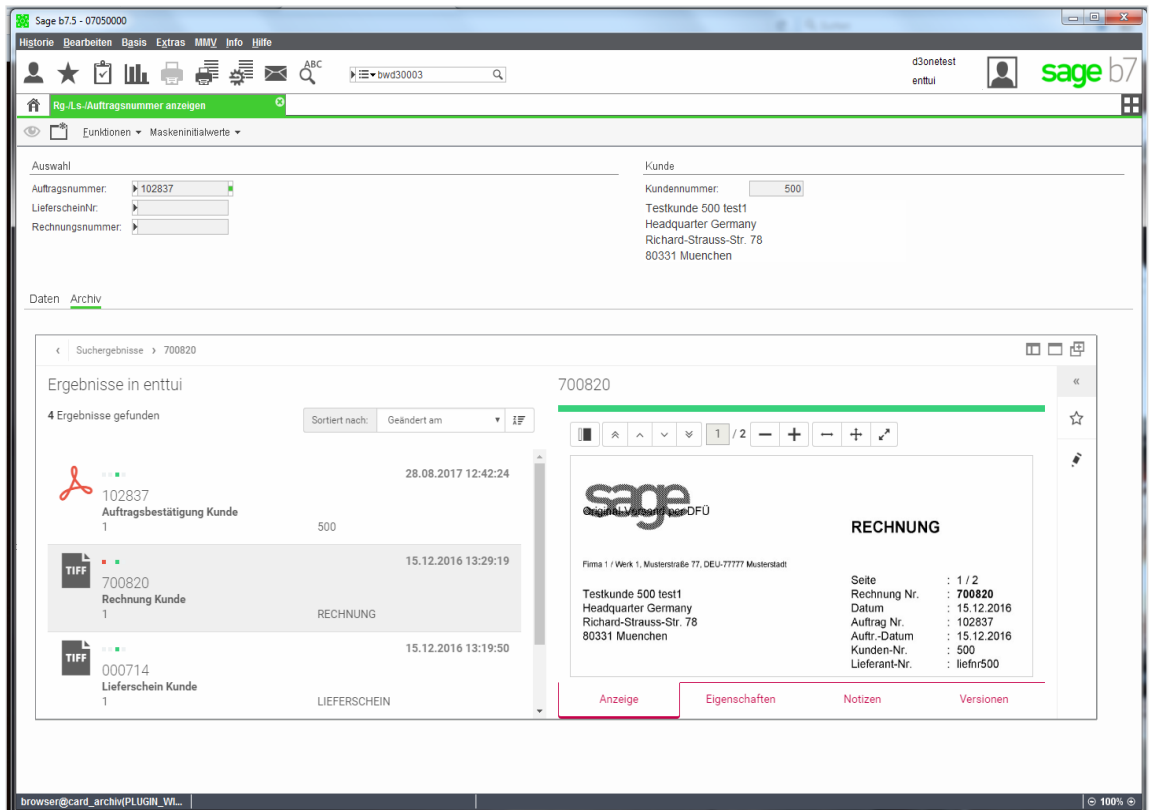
Sage b7.5 - 07050000

Historie Bearbeiten Basis Extras MMV Info Hilfe

ABC

bwd30003

d3onetest
enttui

sage b7

Rg-/Ls-/Auftragsnummer anzeigen

Funktionen ▾ Maskeninitialwerte ▾

Auswahl

Auftragsnummer: 102837
LieferscheinNr:
Rechnungsnummer:

Kunde

Kundennummer: 500
Testkunde 500 test1
Headquarter Germany
Richard-Strauss-Str. 78
80331 Muenchen

Daten Archiv

‹ Suchergebnisse › 700820

Ergebnisse in enttui

4 Ergebnisse gefunden

Sortiert nach: Geändert am

28.08.2017 12:42:24
102837
Auftragsbestätigung Kunde
1 500

TIFF
15.12.2016 13:29:19
700820
Rechnung Kunde
1 RECHNUNG

TIFF
15.12.2016 13:19:50
000714
Lieferschein Kunde
1 LIEFERSCHEIN

700820

1 / 2

sage
Original-Versand per DFÜ

RECHNUNG

Firma 1 / Werk 1, Musterstraße 77, DEU-77777 Musterstadt

Testkunde 500 test1
Headquarter Germany
Richard-Strauss-Str. 78
80331 Muenchen

| Seite | : 1 / 2 |
|---|---|
| Rechnung Nr. | : **700820** |
| Datum | : 15.12.2016 |
| Auftrag Nr. | : 102837 |
| Auftr.-Datum | : 15.12.2016 |
| Kunden-Nr. | : 500 |
| Lieferant-Nr. | : liefnr500 |

Anzeige Eigenschaften Notizen Versionen

browser@card_archiv(PLUGIN_WI...

100%